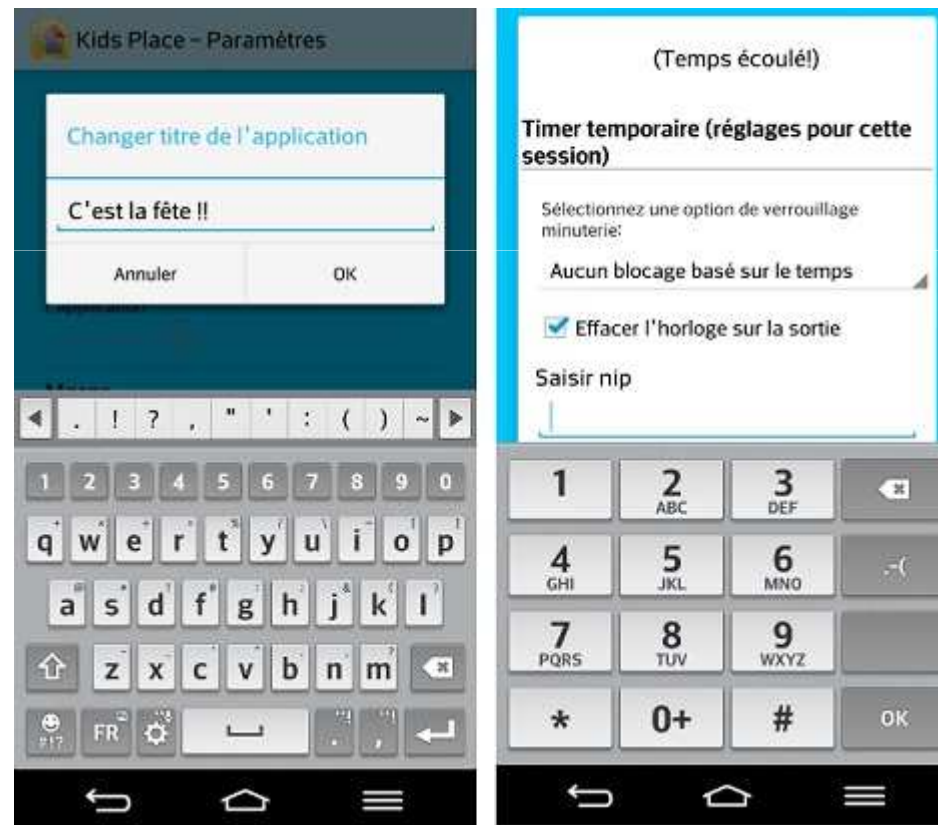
Kids Place - Paramètres

Changer titre de l'application

C'est la fête !!

Annuler

OK

. ! ? , " ' : ( ) ~

1 2 3 4 5 6 7 8 9 0

q w e r t y u i o p

a s d f g h j k l

z x c v b n m

FR

(Temps écoulé!)

Timer temporaire (réglages pour cette session)

Sélectionnez une option de verrouillage minuterie:

Aucun blocage basé sur le temps

Effacer l'horloge sur la sortie

Saisir nip

1

2 ABC

3 DEF

4 GHI

5 JKL

6 MNO

-(

7 PQRS

8 TUV

9 WXYZ

*

0+

#

OK